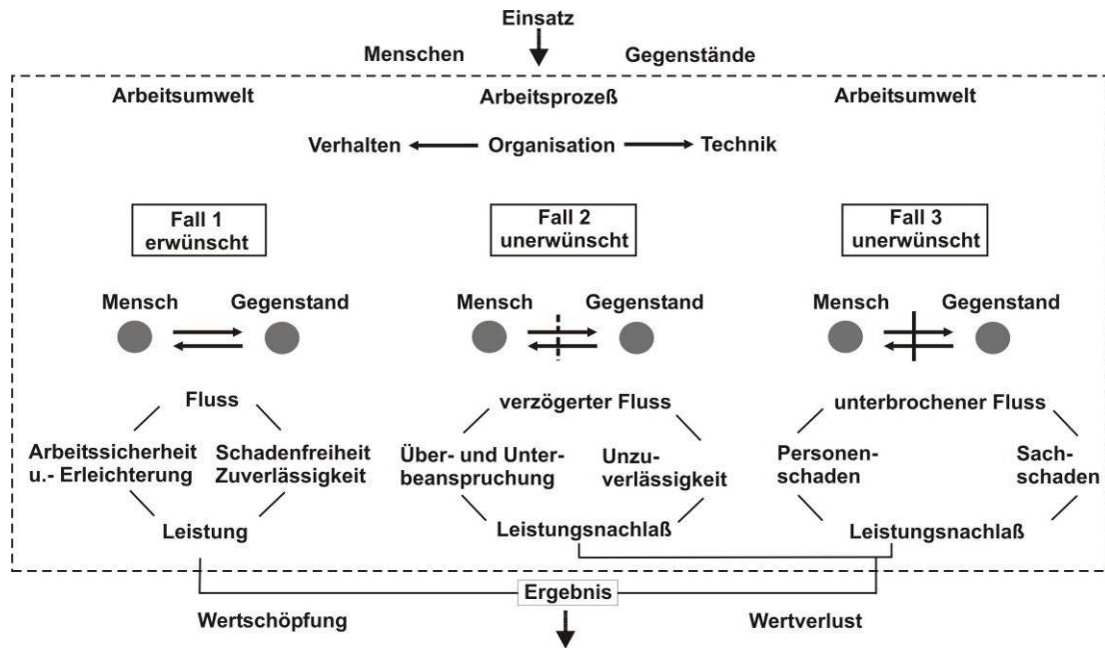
Einsatz

Menschen

Gegenstände

Arbeitsumwelt

Arbeitsprozeß

Arbeitsumwelt

Verhalten

Organisation

Technik

Fall 1
erwünscht

Mensch

Gegenstand

Fluss

Arbeitssicherheit u.- Erleichterung

Schadenfreiheit Zuverlässigkeit

Leistung

Fall 2
unerwünscht

Mensch

Gegenstand

verzögerter Fluss

Über- und Unterbeanspruchung

Unzuverlässigkeit

Leistungsnachlaß

Fall 3
unerwünscht

Mensch

Gegenstand

unterbrochener Fluss

Personenschaden

Sachschaden

Leistungsnachlaß

Ergebnis

Wertschöpfung

Wertverlust